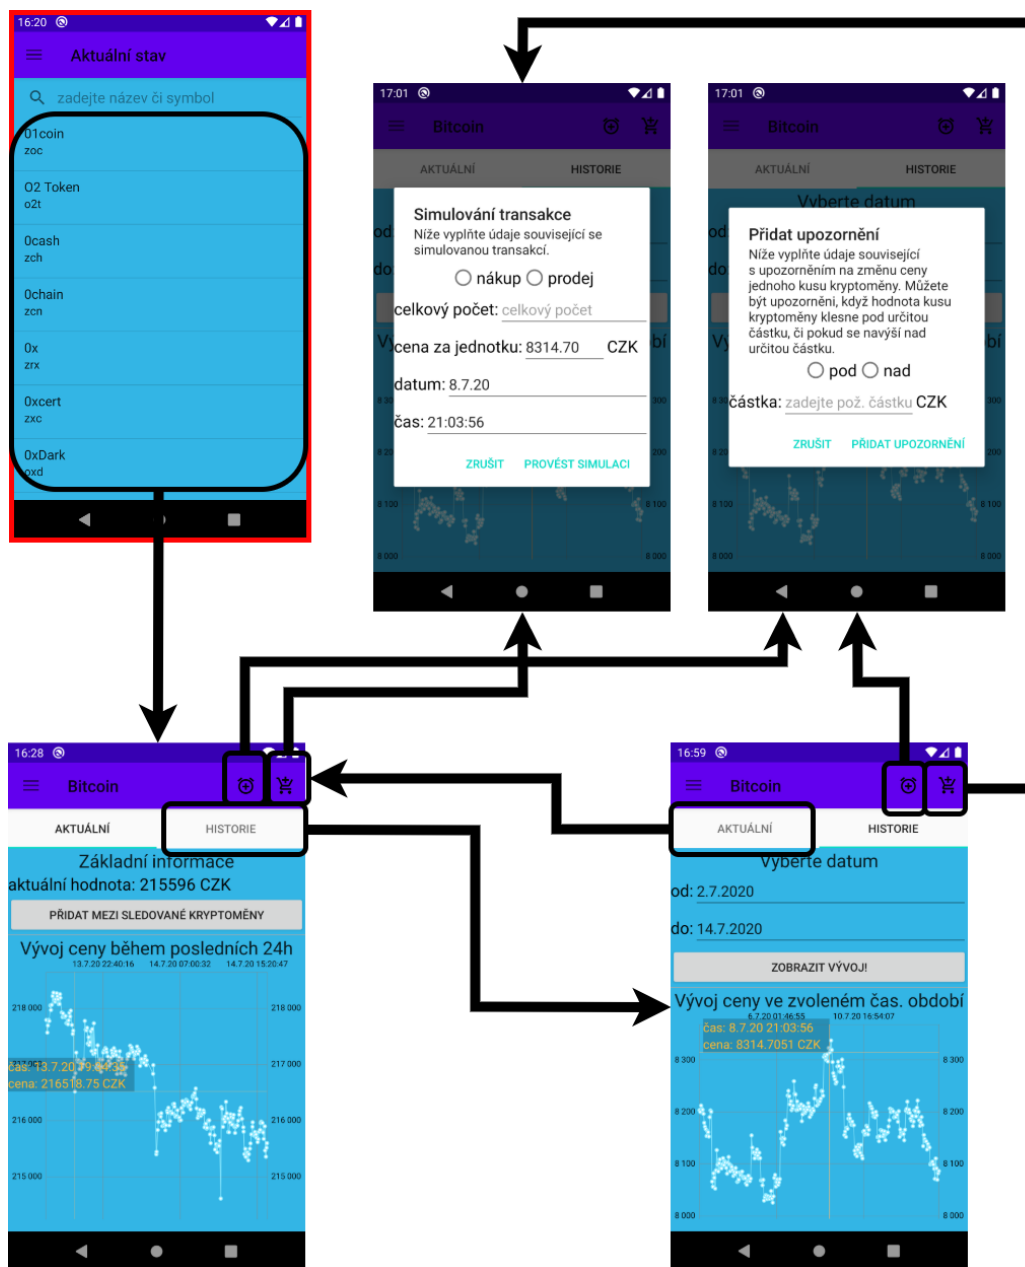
16:20

Aktuální stav

zadejte název či symbol

01coin
zoc

02 Token
o2t

0cash
zch

0chain
zcn

0x
zrx

0xcert
zxc

0xDark
oxd

17:01

Bitcoin

AKTUÁLNÍ HISTORIE

Simulování transakce
Níže vyplňte údaje související se simulovanou transakcí.

nákup prodej

celkový počet: celkový počet

cena za jednotku: 8314.70 CZK

datum: 8.7.20

čas: 21:03:56

ZRUŠIT PROVÉST SIMULACI

17:01

Bitcoin

AKTUÁLNÍ HISTORIE

Vyberte datum

Přidat upozornění
Níže vyplňte údaje související s upozorněním na změnu ceny jednoho kusu kryptoměny. Můžete být upozorněni, když hodnota kusu kryptoměny klesne pod určitou částku, či pokud se navýší nad určitou částku.

pod nad

částka: zadejte pož. částku CZK

ZRUŠIT PŘIDAT UPOZORNĚNÍ

16:28

Bitcoin

AKTUÁLNÍ HISTORIE

Základní informace
aktuální hodnota: 215596 CZK

PŘIDAT MEZI SLEDOVANÉ KRYPTOMĚNY

Vývoj ceny během posledních 24h
13.7.20 22:40:16 14.7.20 07:00:32 14.7.20 15:20:47

218 000
217 000
216 000
215 000

čas: 13.7.20 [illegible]
cena: 216518.75 CZK

16:59

Bitcoin

AKTUÁLNÍ HISTORIE

Vyberte datum
od: 2.7.2020
do: 14.7.2020

ZOBRAZIT VÝVOJ!

Vývoj ceny ve zvoleném čas. období
6.7.20 01:46:55 10.7.20 16:54:07

čas: 8.7.20 21:03:56
cena: 8314.7051 CZK

8 300
8 200
8 100
8 000